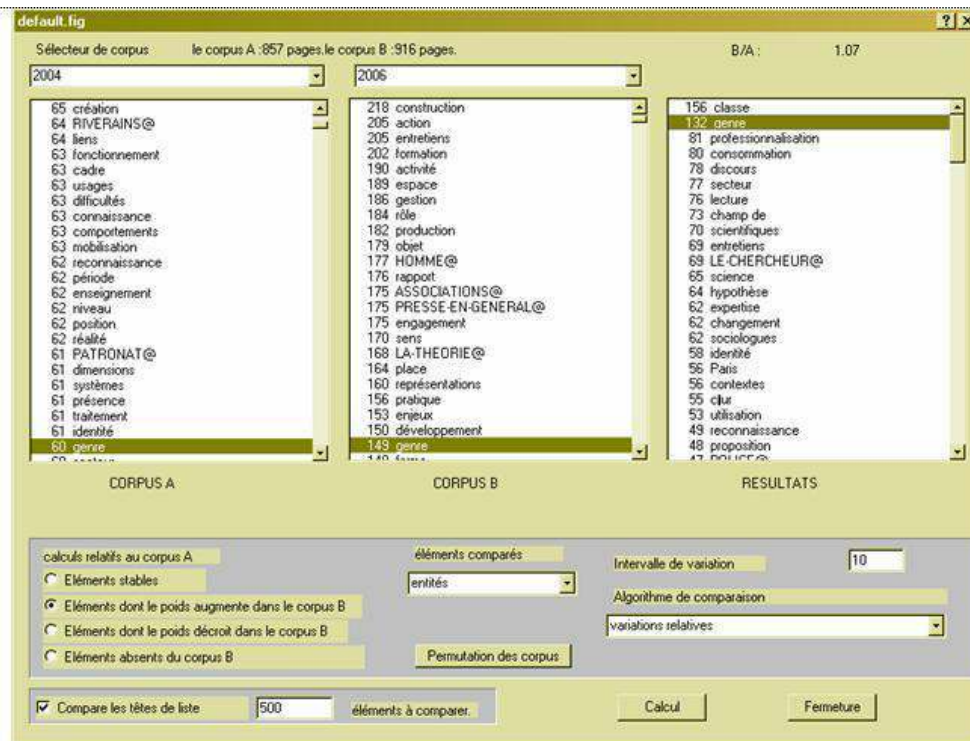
default.fig

? X

Sélecteur de corpus le corpus A :857 pages.le corpus B :916 pages. B/A : 1.07

2004

2006

65 création
64 RIVERAINS@
64 liens
63 fonctionnement
63 cadre
63 usages
63 difficultés
63 connaissance
63 comportements
63 mobilisation
62 reconnaissance
62 période
62 enseignement
62 niveau
62 position
62 réalité
61 PATRONAT@
61 dimensions
61 systèmes
61 présence
61 traitement
61 identité
60 genre

218 construction
205 action
205 entretiens
202 formation
190 activité
189 espace
186 gestion
184 rôle
182 production
179 objet
177 HOMME@
176 rapport
175 ASSOCIATIONS@
175 PRESSE-EN-GENERAL@
175 engagement
170 sens
168 LA-THEORIE@
164 place
160 représentations
156 pratique
153 enjeux
150 développement
149 genre

156 classe
132 genre
81 professionnalisation
80 consommation
78 discours
77 secteur
76 lecture
73 champ de
70 scientifiques
69 entretiens
69 LE-CHERCHEUR@
65 science
64 hypothèse
62 expertise
62 changement
62 sociologues
58 identité
56 Paris
56 contextes
55 clur
53 utilisation
49 reconnaissance
48 proposition

CORPUS A

CORPUS B

RESULTATS

calculs relatifs au corpus A
Eléments stables
Eléments dont le poids augmente dans le corpus B
Eléments dont le poids décroit dans le corpus B
Eléments absents du corpus B

éléments comparés
entités

Permutation des corpus

Intervalle de variation 10

Algorithme de comparaison
variations relatives

Compare les têtes de liste 500 éléments à comparer.

Calcul

Fermeture